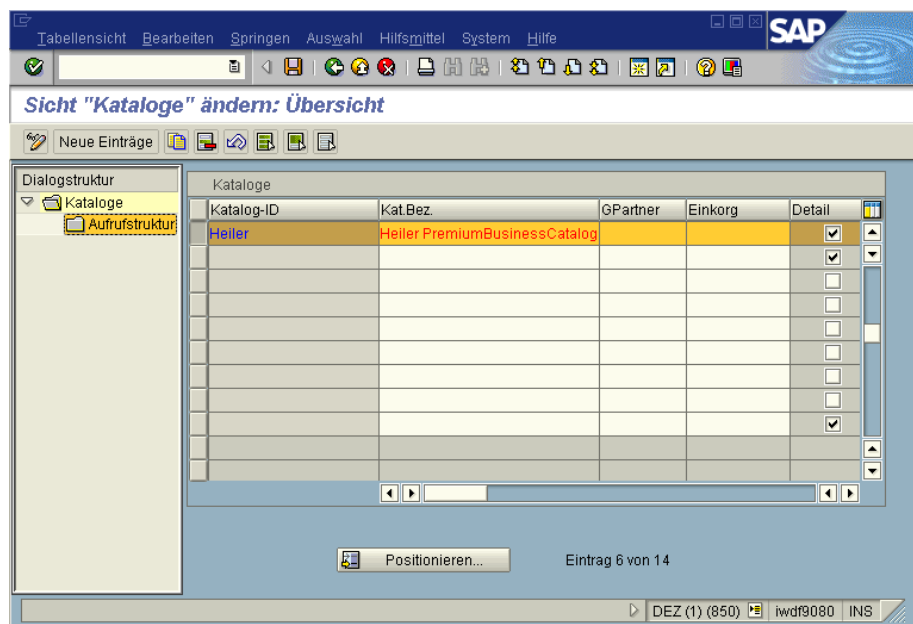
Tabellensicht Bearbeiten Springen Auswahl Hilfsmittel System Hilfe

SAP

Sicht "Kataloge" ändern: Übersicht

Neue Einträge

Dialogstruktur
Kataloge
Aufrufstruktur

Kataloge

| Katalog-ID | Kat.Bez. | GPartner | Einkorg | Detail |
|---|---|---|---|---|
| Heiler | Heiler PremiumBusinessCatalog | | | ☑ |
| | | | | ☑ |
| | | | | ☐ |
| | | | | ☐ |
| | | | | ☐ |
| | | | | ☐ |
| | | | | ☐ |
| | | | | ☐ |
| | | | | ☑ |
| | | | | |
| | | | | |

Positionieren...

Eintrag 6 von 14

DEZ (1) (850) iwdf9080 INS